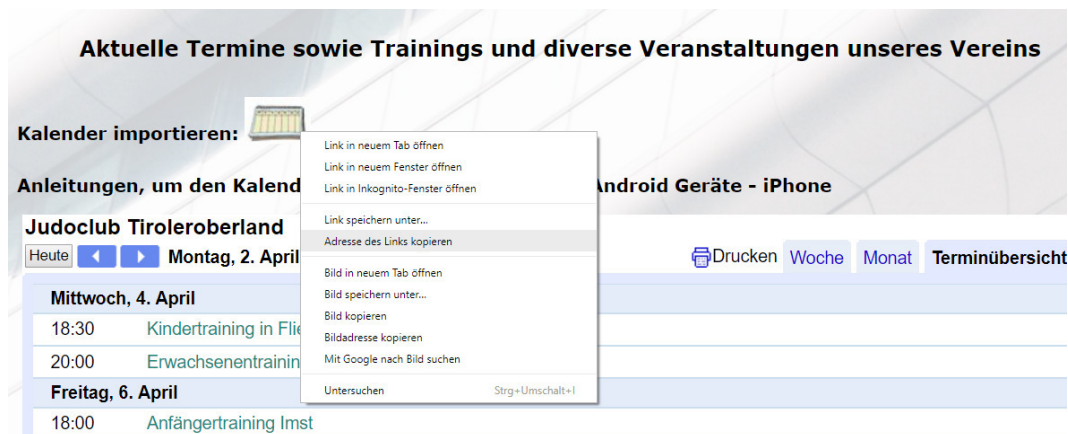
Aktuelle Termine sowie Trainings und diverse Veranstaltungen unseres Vereins

Kalender importieren:

Link in neuem Tab öffnen
Link in neuem Fenster öffnen
Link in Inkognito-Fenster öffnen

Link speichern unter...
Adresse des Links kopieren

Bild in neuem Tab öffnen
Bild speichern unter...
Bild kopieren
Bildadresse kopieren
Mit Google nach Bild suchen

Untersuchen Strg+Umschalt+I

Anleitungen, um den Kalend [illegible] Android Geräte - iPhone

Judoclub Tiroleroberland

Heute Montag, 2. April

Drucken Woche Monat Terminübersicht

Mittwoch, 4. April
18:30 Kindertraining in Flie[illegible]
20:00 Erwachsenentrainin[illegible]
Freitag, 6. April
18:00 Anfängertraining Imst